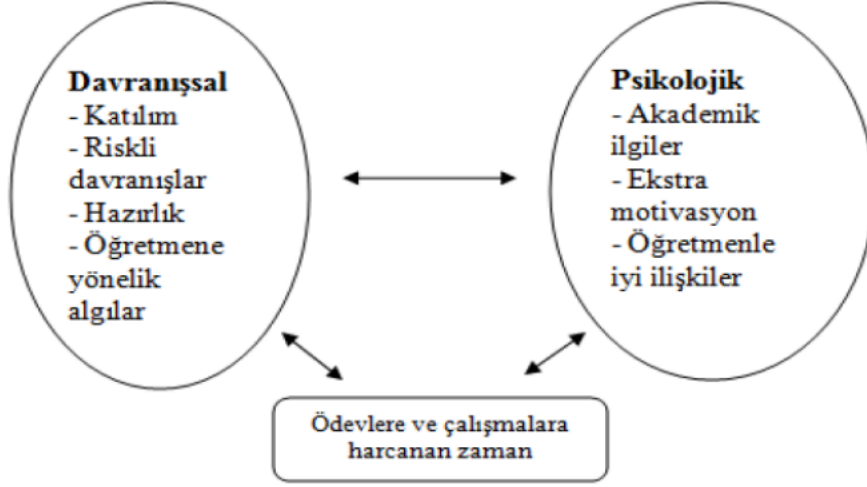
**Davranışsal**
- Katılım
- Riskli davranışlar
- Hazırlık
- Öğretmene yönelik algılar

**Psikolojik**
- Akademik ilgiler
- Ekstra motivasyon
- Öğretmenle iyi ilişkiler

Ödevlere ve çalışmalara harcanan zaman